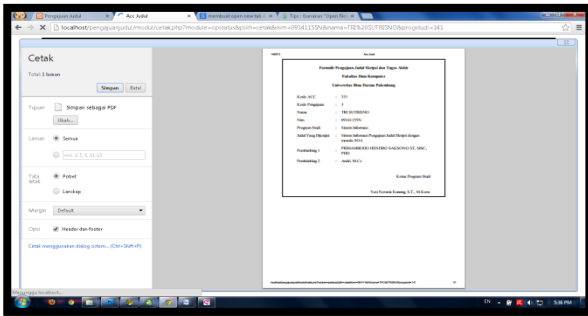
Pengajuan Judul | Acc Judul | membuat open new tab | Tips : Gunakan "Open Ne...

localhost/pengajuanjudul/modul/cetak.php?module=cetakaccjudul&act=cetak&nim=09141155N&nama=TRI%20SUTRISNO&progstudi=141

Cetak

Total: 1 lembar

Simpan | Batal

Tujuan | Simpan sebagai PDF

Ubah...

Laman | Semua

misal 1-5, 8, 11-13

Tata letak | Potret

Lanskap

Margin | Default

Opsi | Header dan footer

Cetak menggunakan dialog sistem... (Ctrl+Shift+P)

Formulir Pengajuan Judul Skripsi dan Tugas Akhir

Fakultas Ilmu Komputer

Universitas Bina Darma Palembang

Kode ACC : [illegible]

Kode Pengajuan : 5

Nama : TRI SUTRISNO

Nim : 09141155N

Program Studi : Sistem Informasi

Judul Yang Disetujui : Sistem Informasi Pengajuan Judul Skripsi dengan metode RUA

Pembimbing 1 : PRIHARDHONO HENDRO SASONGKO ST., MSC., PHD.

Pembimbing 2 : Andri, M.Cs

Ketua Program Studi

Yesi Novaria Kunang, S.T., M.Kom

Menunggu localhost...

5:58 PM